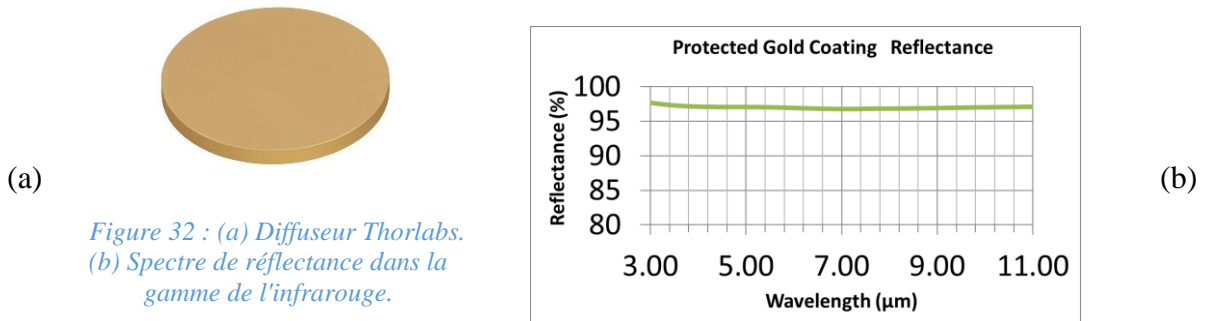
(a)

Figure 32 : (a) Diffuseur Thorlabs. (b) Spectre de réflectance dans la gamme de l'infrarouge.

Protected Gold Coating Reflectance

Reflectance (%)

100
95
90
85
80

3.00 5.00 7.00 9.00 11.00

Wavelength (µm)

(b)